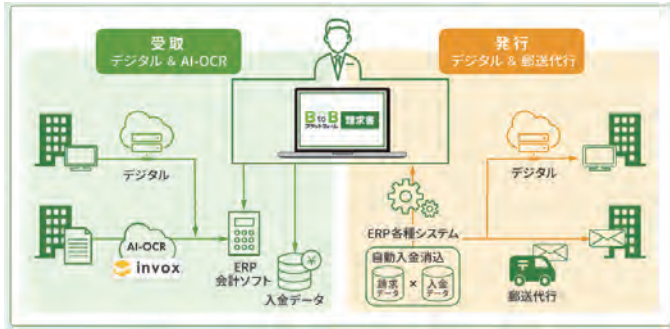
受取
デジタル & AI-OCR

発行
デジタル & 郵送代行

B to B プラットフォーム 請求書

デジタル

AI-OCR
invox

ERP
会計ソフト

入金データ

ERP各種システム

自動入金消込
請求データ × 入金データ

デジタル

郵送代行